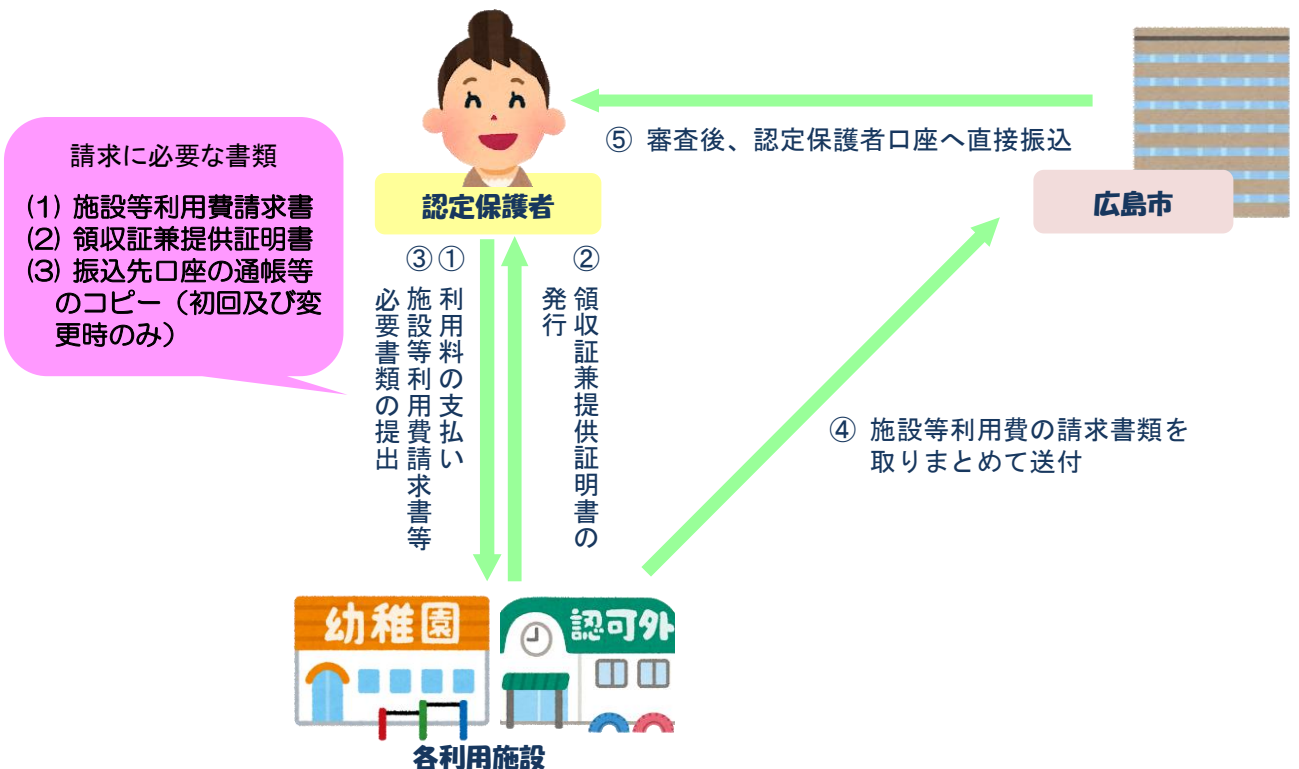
請求に必要な書類

(1) 施設等利用費請求書
(2) 領収証兼提供証明書
(3) 振込先口座の通帳等のコピー（初回及び変更時のみ）

認定保護者

⑤ 審査後、認定保護者口座へ直接振込

広島市

① 利用料の支払い

③ 施設等利用費請求書等必要書類の提出

② 領収証兼提供証明書の発行

④ 施設等利用費の請求書類を取りまとめて送付

幼稚園

認可外

各利用施設